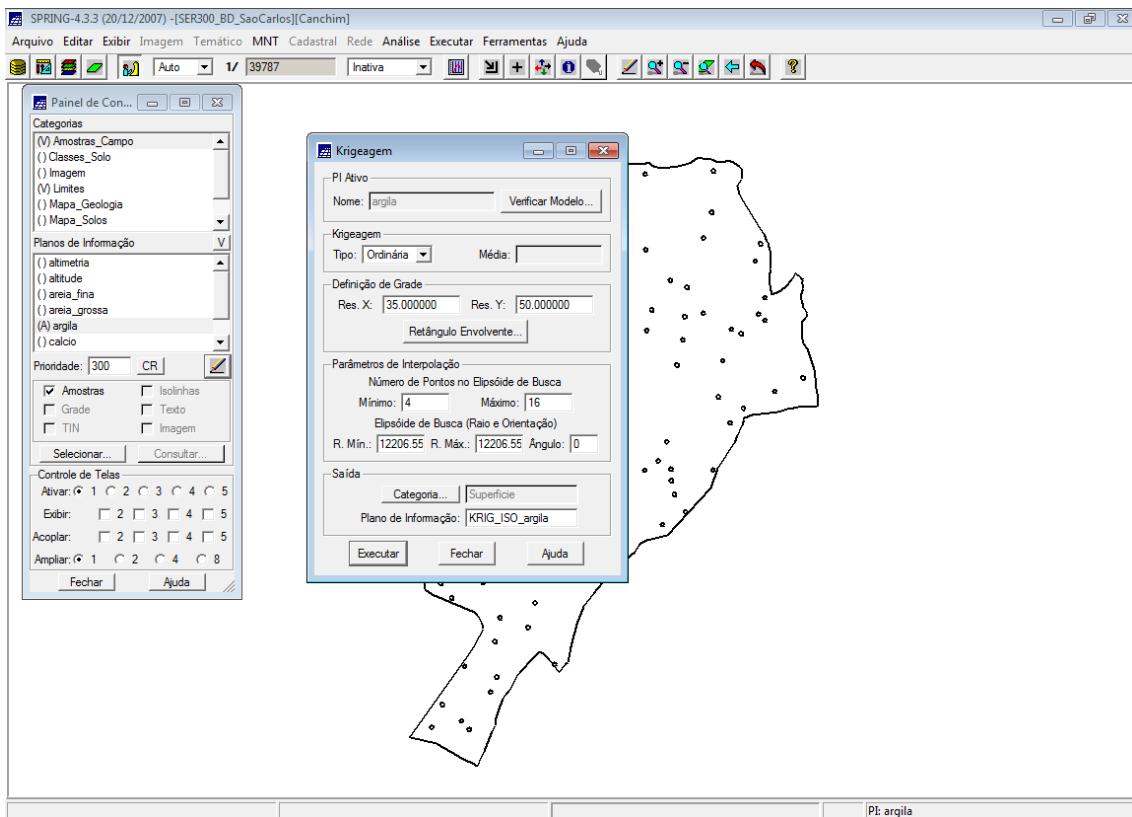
SPRING-4.3.3 (20/12/2007) -[SER300_BD_SaoCarlos][Canchim]

Arquivo Editar Exibir Imagem Temático MNT Cadastral Rede Análise Executar Ferramentas Ajuda

Auto 1/ 39787 Inativa

Painel de Con...

Categorias
(V) Amostras_Campo
( ) Classes_Solo
( ) Imagem
(V) Limites
( ) Mapa_Geologia
( ) Mapa_Solos

Planos de Informação V
( ) altimetria
( ) altitude
( ) areia_fina
( ) areia_grossa
(A) argila
( ) calcio

Prioridade: 300 CR

Amostras Isolinhas
Grade Texto
TIN Imagem

Selecionar... Consultar...

Controle de Telas
Ativar: 1 2 3 4 5
Exibir: 2 3 4 5
Acoplar: 2 3 4 5
Ampliar: 1 2 4 8

Fechar Ajuda

Krigeagem

PI Ativo
Nome: argila Verificar Modelo...

Krigeagem
Tipo: Ordinária Média:

Definição de Grade
Res. X: 35.000000 Res. Y: 50.000000
Retângulo Envolvente...

Parâmetros de Interpolação
Número de Pontos no Elipsóide de Busca
Mínimo: 4 Máximo: 16
Elipsóide de Busca (Raio e Orientação)
R. Mín.: 12206.55 R. Máx.: 12206.55 Ângulo: 0

Saída
Categoria... Superficie
Plano de Informação: KRIG_ISO_argila

Executar Fechar Ajuda

PI: argila